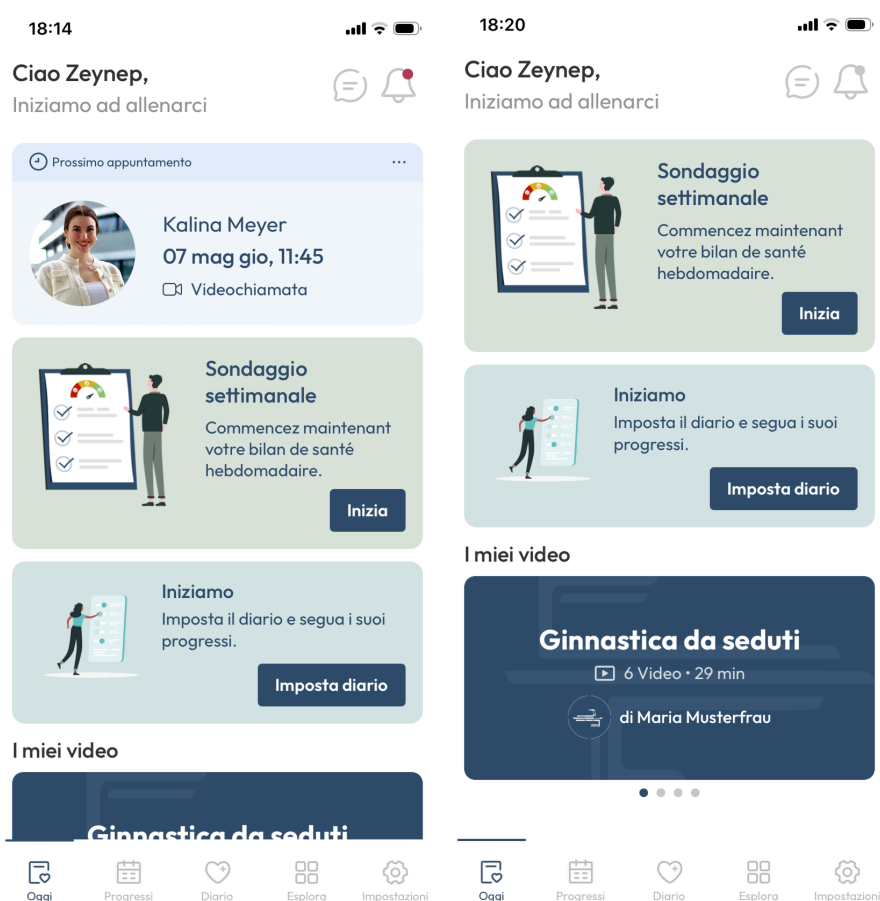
18:14

Ciao Zeynep,
Iniziamo ad allenarci

Prossimo appuntamento ···

Kalina Meyer
07 mag gio, 11:45
Videochiamata

Sondaggio settimanale
Commencez maintenant votre bilan de santé hebdomadaire.
Inizia

Iniziamo
Imposta il diario e segua i suoi progressi.
Imposta diario

I miei video

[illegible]

Oggi Progressi Diario Esplora Impostazioni

18:20

Ciao Zeynep,
Iniziamo ad allenarci

Sondaggio settimanale
Commencez maintenant votre bilan de santé hebdomadaire.
Inizia

Iniziamo
Imposta il diario e segua i suoi progressi.
Imposta diario

I miei video

Ginnastica da seduti
6 Video • 29 min
di Maria Musterfrau

Oggi Progressi Diario Esplora Impostazioni